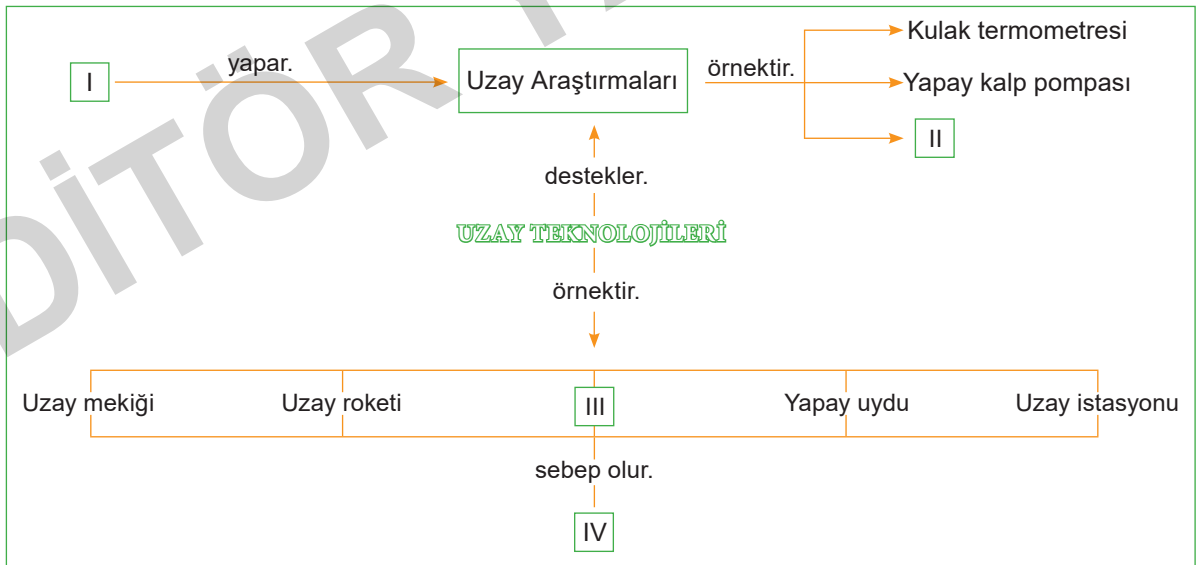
DİTÖR

I

yapar.

Uzay Araştırmaları

örnektir.

Kulak termometresi

Yapay kalp pompası

II

destekler.

UZAY TEKNOLOJİLERİ

örnektir.

Uzay mekiği

Uzay roketi

III

Yapay uydu

Uzay istasyonu

sebep olur.

IV